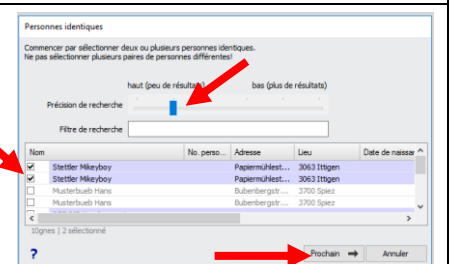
Personnes identiques

Commencer par sélectionner deux ou plusieurs personnes identiques.
Ne pas sélectionner plusieurs paires de personnes différentes!

haut (peu de résultats) bas (plus de résultats)

Précision de recherche

Filtre de recherche

| Nom | No. perso... | Adresse | Lieu | Date de naissar |
|---|---|---|---|---|
| Stettler Mikeyboy | | Papiermühlest... | 3063 Ittigen | |
| Stettler Mikeyboy | | Papiermühlest... | 3063 Ittigen | |
| Musterbueb Hans | | Bubenbergstr... | 3700 Spiez | |
| Musterbueb Hans | | Bubenbergstr... | 3700 Spiez | |

10gnes | 2 sélectionné

?

Prochain

Annuler